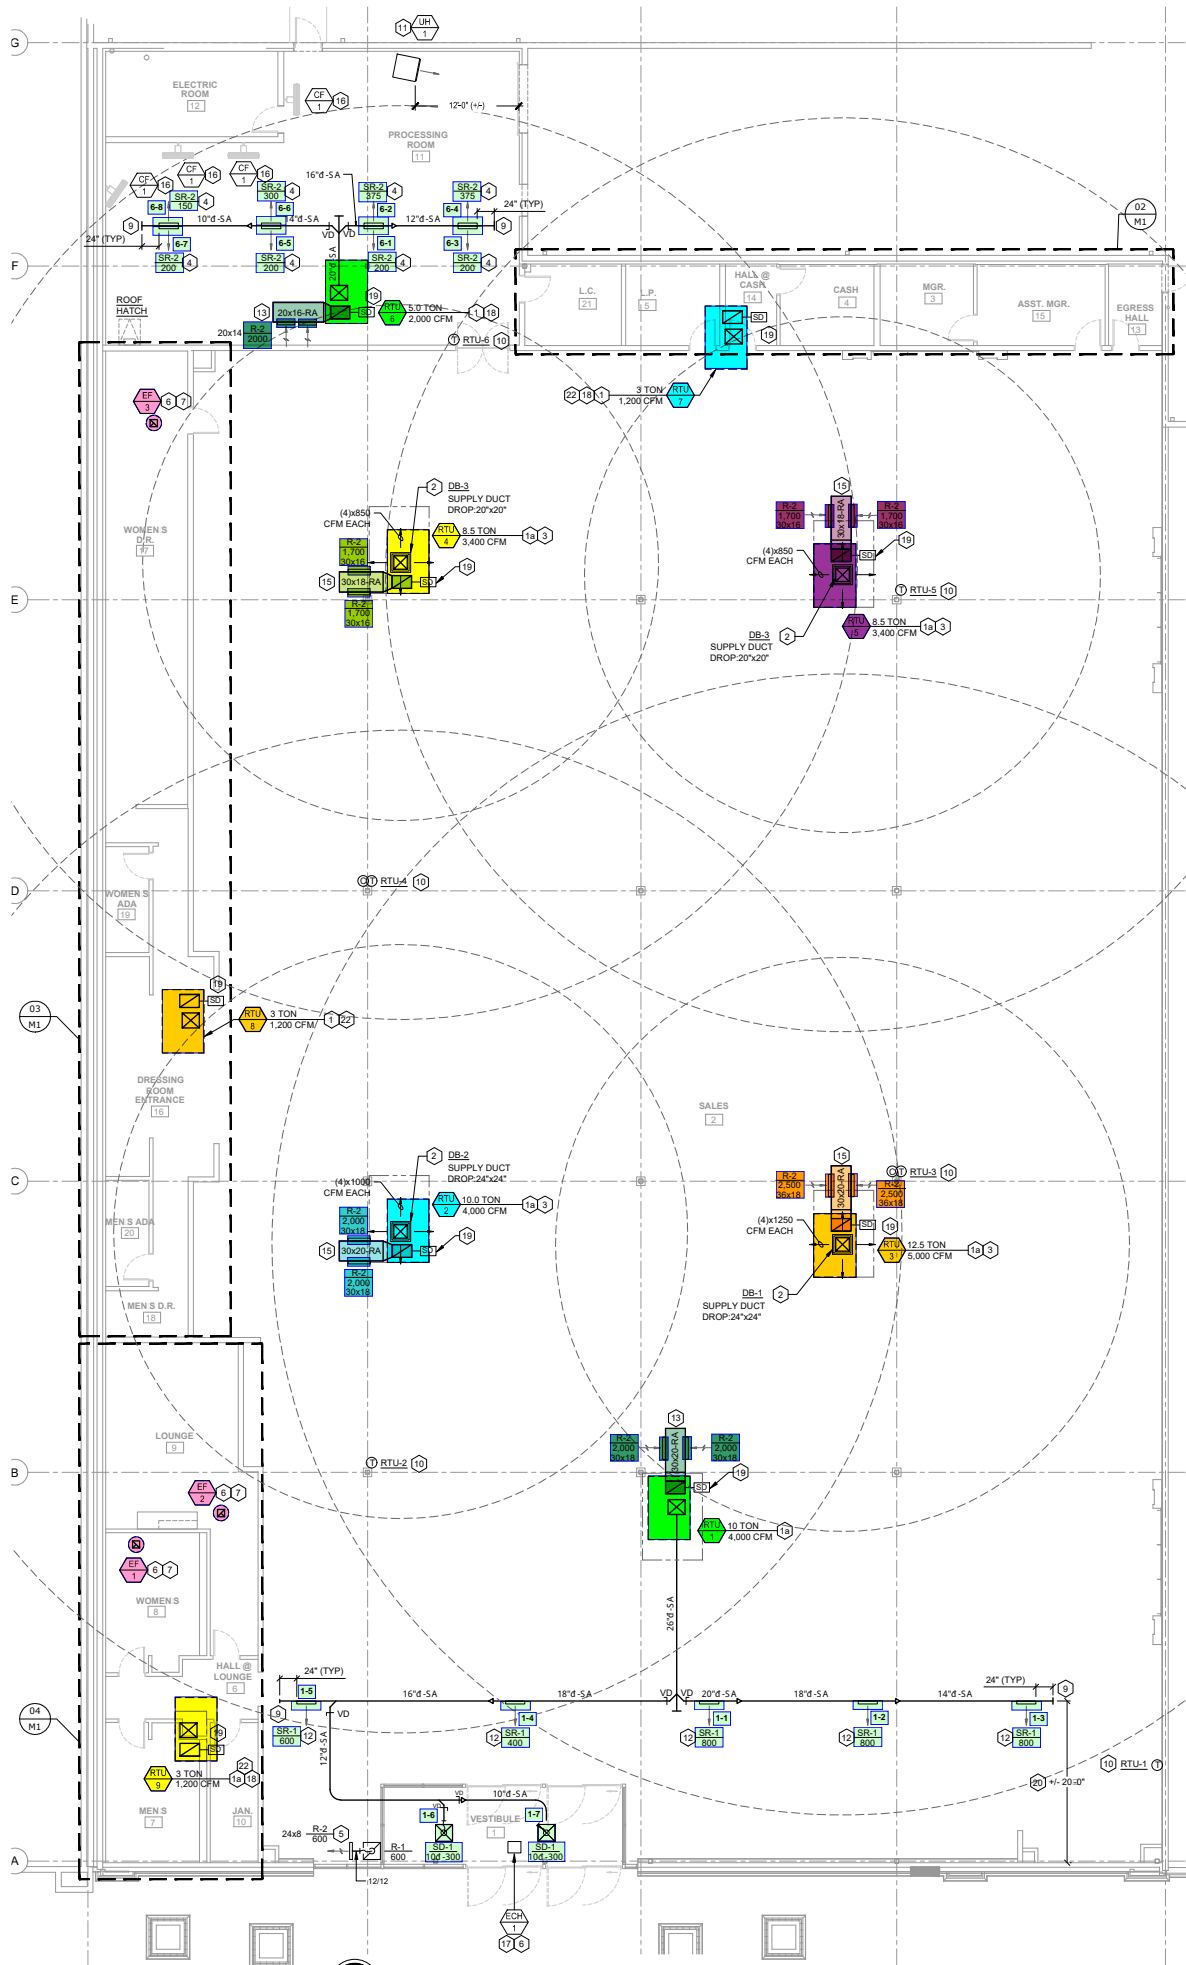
G
F
E
D
C
B
A

11 UH 1

ELECTRIC ROOM 12

CF 1 16

12'-0" (+/-)

PROCESSING ROOM 11

CF 1 16
CF 1 16
CF 1 16

16"d-SA

SR-2 300 4
SR-2 150 4
SR-2 375 4
SR-2 375 4

6-8
6-6
6-2
6-4

10"d-SA
14"d-SA
12"d-SA

24" (TYP)

9
9

24" (TYP)

6-7
6-5
6-1
6-3

VD VD

SR-2 200 4
SR-2 200 4
SR-2 200 4
SR-2 200 4

02 M1

20"d-SA

ROOF HATCH

13 20x16-RA
20x14 R-2 2000

19
SD
RTU 6 5.0 TON 2,000 CFM 1 18

RTU-6 10

L.C. 21
L.P. 5
HALL @ CASH 14
CASH 4
MGR. 3
ASST. MGR. 15
EGRESS HALL 13

SD
19

22 18 1 3 TON 1,200 CFM RTU 7

EF 3 6 7

WOMEN'S D.R. 17

2 DB-3 SUPPLY DUCT DROP:20"x20"

(4)x850 CFM EACH

RTU 4 8.5 TON 3,400 CFM 1a 3

R-2 1,700 30x16
15 30x18-RA SD 19
R-2 1,700 30x16

15
R-2 1,700 30x16
30x18-RA
R-2 1,700 30x16

(4)x850 CFM EACH

SD 19

RTU-5 10

DB-3 SUPPLY DUCT DROP:20"x20" 2

RTU 5 8.5 TON 3,400 CFM 1a 3

WOMEN'S ADA 19

RTU-4 10

03 M1

19
SD
RTU 8 3 TON 1,200 CFM 1 22

DRESSING ROOM ENTRANCE 16

SALES 2

2 DB-2 SUPPLY DUCT DROP:24"x24"

(4)x1000 CFM EACH

RTU 2 10.0 TON 4,000 CFM 1a 3

R-2 2,000 30x18
15 30x20-RA SD 19
R-2 2,000 30x18

MEN'S ADA 20

MEN'S D.R. 18

15
R-2 2,500 36x18
30x20-RA
R-2 2,500 36x18

RTU-3 10

(4)x1250 CFM EACH

SD 19

RTU 3 12.5 TON 5,000 CFM 1a 3

DB-1 SUPPLY DUCT DROP:24"x24" 2

LOUNGE 9

13
R-2 2,000 30x18
30x20-RA
R-2 2,000 30x18

RTU-2 10

EF 2 6 7

SD 19

RTU 1 10 TON 4,000 CFM 1a

26"d-SA

EF 1 6 7

WOMEN'S 8

HALL @ LOUNGE 6

24" (TYP)
24" (TYP)

1-5
16"d-SA
18"d-SA
VD VD
20"d-SA
18"d-SA
14"d-SA

9
9

04 M1

VD

SR-1 600 12
1-4 SR-1 400 12
1-1 SR-1 800 12
1-2 SR-1 800 12
1-3 SR-1 800 12

12"d-SA

19
SD

RTU 9 3 TON 1,200 CFM 1a 18 22

10 RTU-1

20 +/- 20'-0"

10"d-SA

VD

1-6
1-7

VESTIBULE 1

MEN'S 7

JAN. 10

24x8 R-2 600 5

R-1 600

SD-1 10d-300
SD-1 10d-300

12/12

ECH 1
17 6